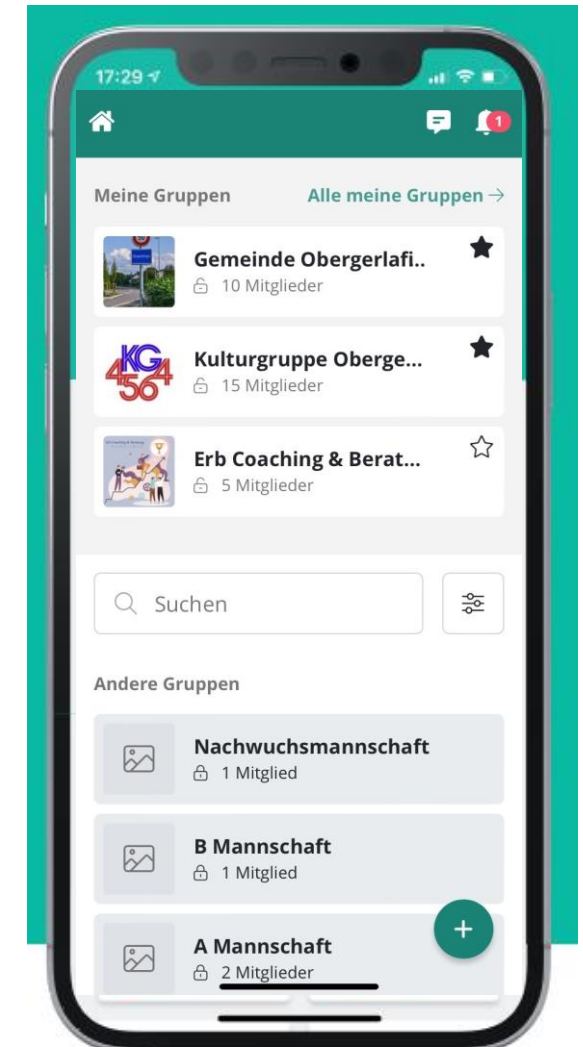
17:29

1

Meine Gruppen

Alle meine Gruppen →

Gemeinde Obergerlafi..
10 Mitglieder

KG 4564

Kulturgruppe Oberge...
15 Mitglieder

Erb Coaching & Berat...
5 Mitglieder

Suchen

Andere Gruppen

Nachwuchsmannschaft
1 Mitglied

B Mannschaft
1 Mitglied

A Mannschaft
2 Mitglieder

+